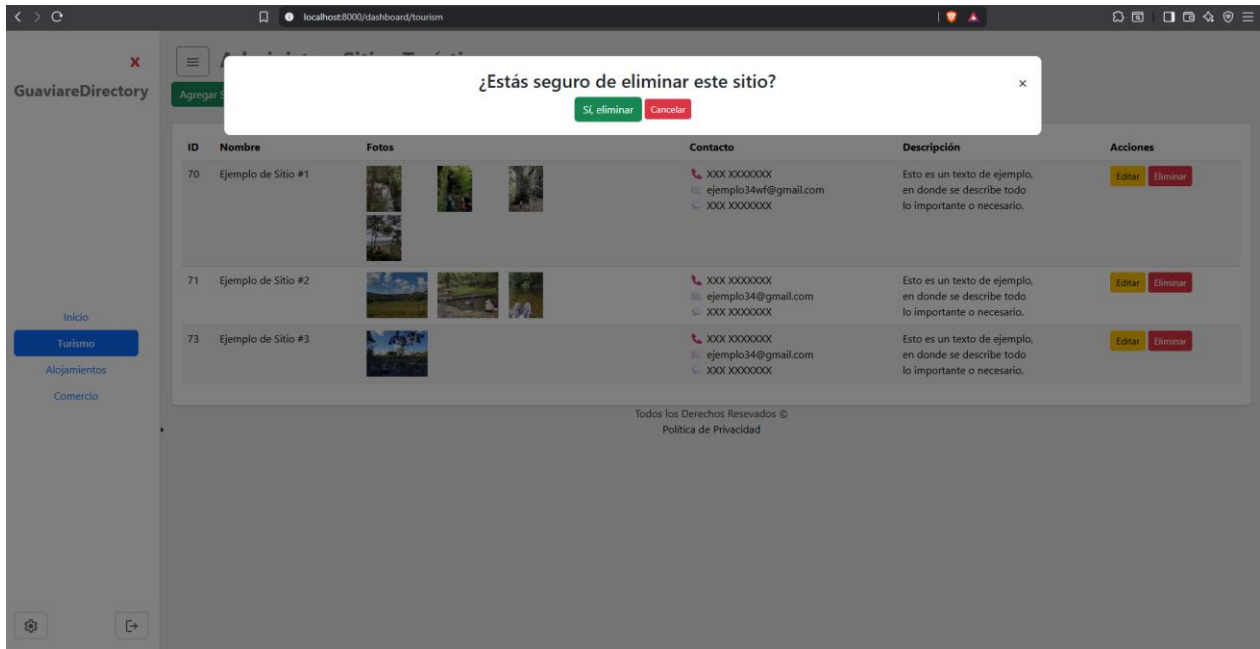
localhost:8000/dashboard/tourism

x
GuaviareDirectory

Agregar S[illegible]

¿Estás seguro de eliminar este sitio?
×
Sí, eliminar
Cancelar

| ID | Nombre | Fotos | Contacto | Descripción | Acciones |
|---|---|---|---|---|---|
| 70 | Ejemplo de Sitio #1 | | XXX XXXXXXX ejemplo34wf@gmail.com XXX XXXXXXX | Esto es un texto de ejemplo, en donde se describe todo lo importante o necesario. | Editar Eliminar |
| 71 | Ejemplo de Sitio #2 | | XXX XXXXXXX ejemplo34@gmail.com XXX XXXXXXX | Esto es un texto de ejemplo, en donde se describe todo lo importante o necesario. | Editar Eliminar |
| 73 | Ejemplo de Sitio #3 | | XXX XXXXXXX ejemplo34@gmail.com XXX XXXXXXX | Esto es un texto de ejemplo, en donde se describe todo lo importante o necesario. | Editar Eliminar |

Inicio
Turismo
Alojamientos
Comercio

Todos los Derechos Resevados ©
Política de Privacidad